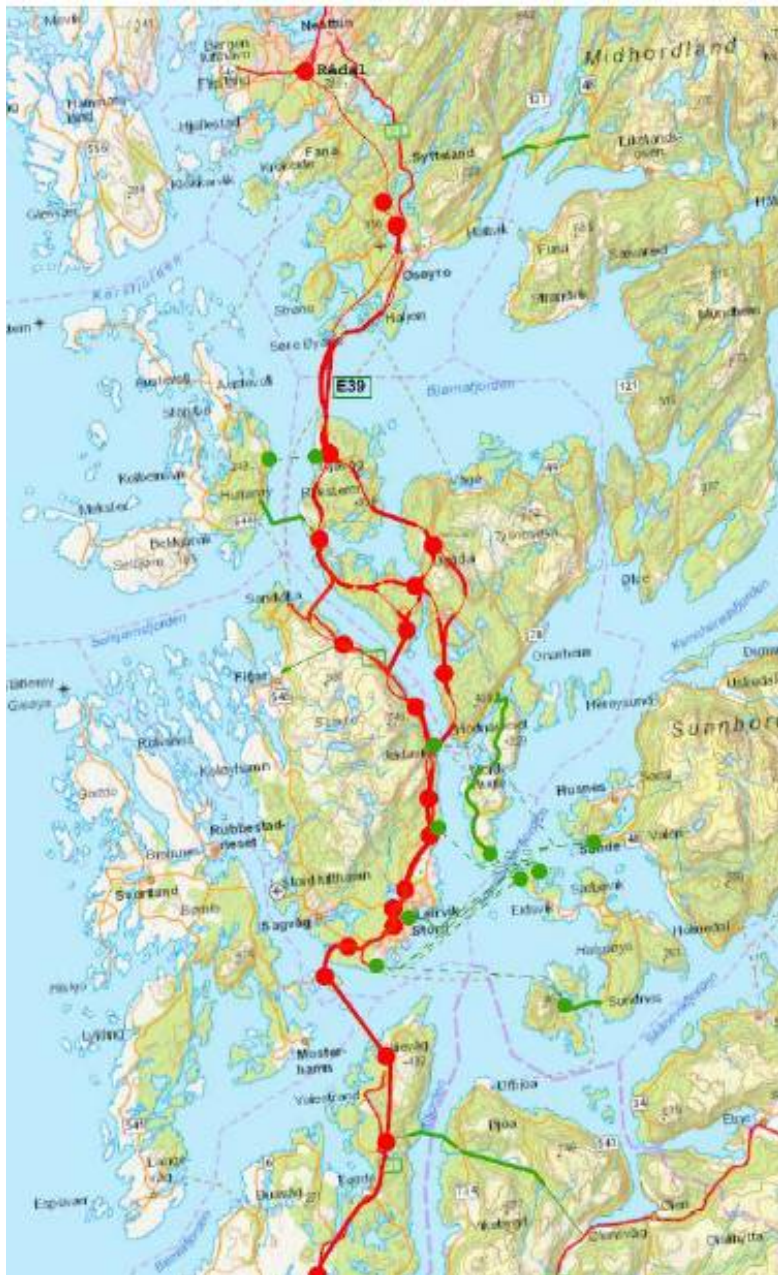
Midhordland
Nesttun
Rådal
Bergen lufthavn
Flesland
Hammarsland
Hjellestad
Fana
Syfteland
Lukstadosen
Krokeide
Korsfjorden
Osøyro
Halhjem
Strona
Sevle Dyrka
E39
Bjørnafjorden
Stord
Huftarøy
Rubbestadneset
Fitjar
Sunnhordland
Husnes
Sunde
Leirvik
Stord lufthavn
Sagvåg
Mosterhamn
Valen
Halsnøy
Sundnes
Bømlo
Svortland
Tysnes
Våge
Onarheim
Høyland
Espevær
Ølen
Økland
Utbjoa
Bjoa
Langevåg